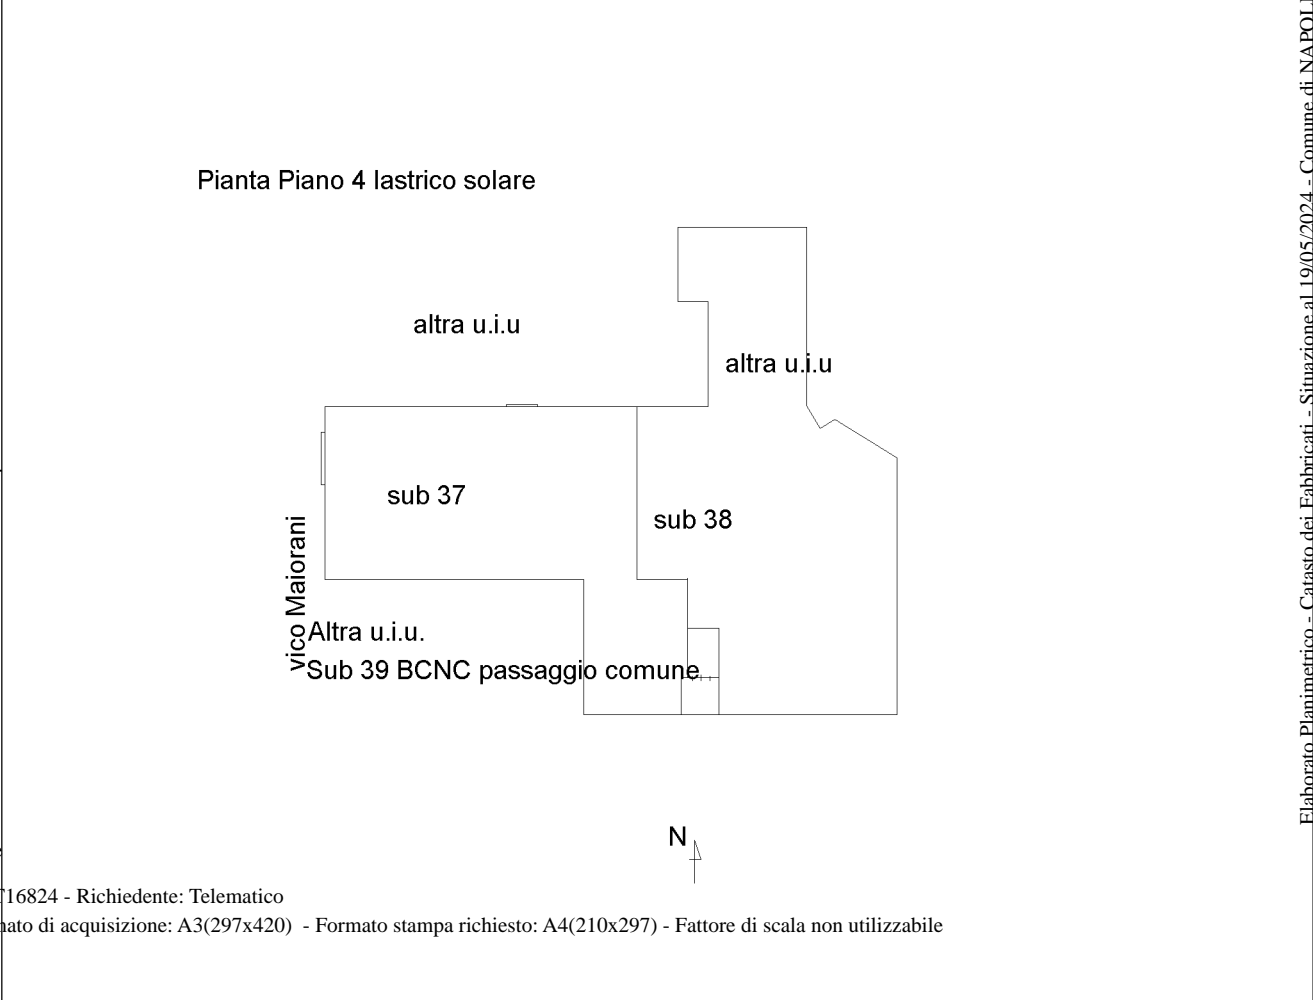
Pianta Piano 4 lastrico solare

altra u.i.u

altra u.i.u

sub 37

sub 38

vico Maiorani

Altra u.i.u.

Sub 39 BCNC passaggio comune

N

T16824 - Richiedente: Telematico

nato di acquisizione: A3(297x420) - Formato stampa richiesto: A4(210x297) - Fattore di scala non utilizzabile

Elaborato Planimetrico - Catasto dei Fabbricati - Situazione al 19/05/2024 - Comune di NAPOLI